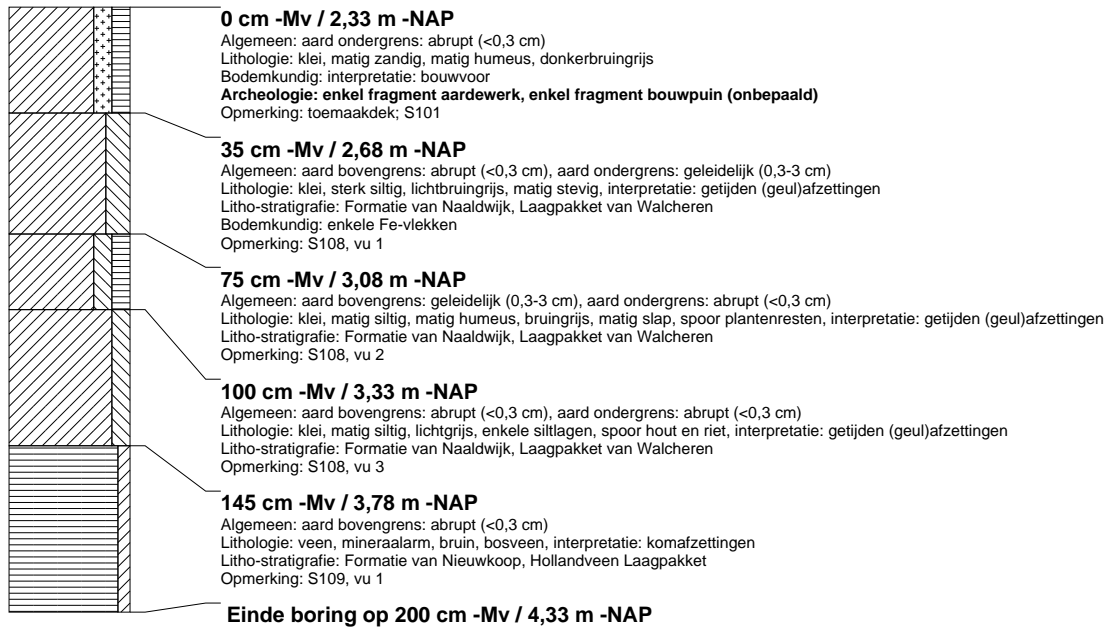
**0 cm -Mv / 2,33 m -NAP**
Algemeen: aard ondergrens: abrupt (<0,3 cm)
Lithologie: klei, matig zandig, matig humeus, donkerbruingrijs
Bodemkundig: interpretatie: bouwvoor
**Archeologie: enkel fragment aardewerk, enkel fragment bouwpuin (onbepaald)**
Opmerking: toemaakdek; S101

**35 cm -Mv / 2,68 m -NAP**
Algemeen: aard bovengrens: abrupt (<0,3 cm), aard ondergrens: geleidelijk (0,3-3 cm)
Lithologie: klei, sterk siltig, lichtbruingrijs, matig stevig, interpretatie: getijden (geul)afzettingen
Litho-stratigrafie: Formatie van Naaldwijk, Laagpakket van Walcheren
Bodemkundig: enkele Fe-vlekken
Opmerking: S108, vu 1

**75 cm -Mv / 3,08 m -NAP**
Algemeen: aard bovengrens: geleidelijk (0,3-3 cm), aard ondergrens: abrupt (<0,3 cm)
Lithologie: klei, matig siltig, matig humeus, bruingrijs, matig slap, spoor plantenresten, interpretatie: getijden (geul)afzettingen
Litho-stratigrafie: Formatie van Naaldwijk, Laagpakket van Walcheren
Opmerking: S108, vu 2

**100 cm -Mv / 3,33 m -NAP**
Algemeen: aard bovengrens: abrupt (<0,3 cm), aard ondergrens: abrupt (<0,3 cm)
Lithologie: klei, matig siltig, lichtgrijs, enkele siltlagen, spoor hout en riet, interpretatie: getijden (geul)afzettingen
Litho-stratigrafie: Formatie van Naaldwijk, Laagpakket van Walcheren
Opmerking: S108, vu 3

**145 cm -Mv / 3,78 m -NAP**
Algemeen: aard bovengrens: abrupt (<0,3 cm)
Lithologie: veen, mineraalarm, bruin, bosveen, interpretatie: komafzettingen
Litho-stratigrafie: Formatie van Nieuwkoop, Hollandveen Laagpakket
Opmerking: S109, vu 1

**Einde boring op 200 cm -Mv / 4,33 m -NAP**